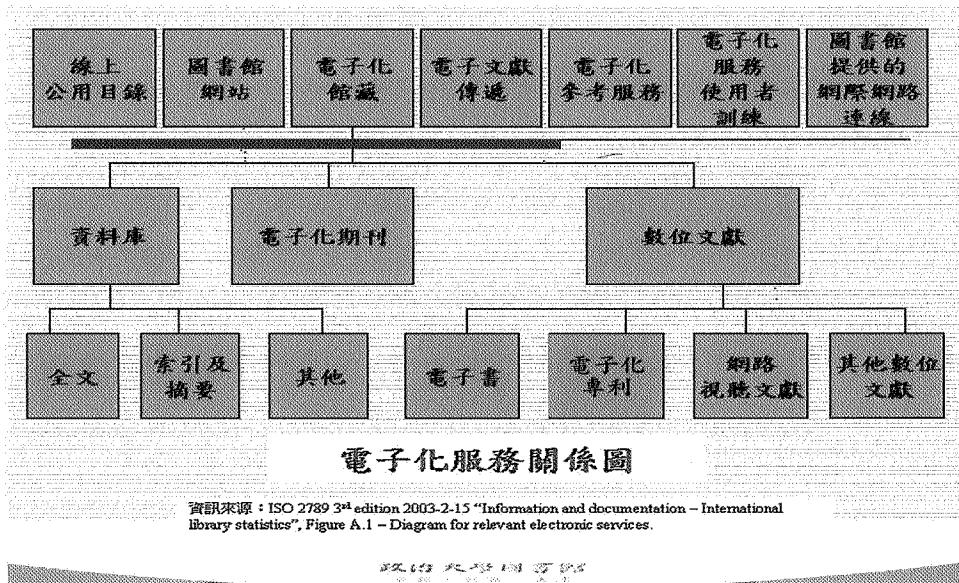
線上公用目錄

圖書館網站

電子化館藏

電子文獻傳遞

電子化參考服務

電子化服務使用者訓練

圖書館提供的網際網路連線

資料庫

電子化期刊

數位文獻

全文

索引及摘要

其他

電子書

電子化專利

網路視聽文獻

其他數位文獻

電子化服務關係圖

資訊來源：ISO 2789 3rd edition 2003-2-15 "Information and documentation – International library statistics", Figure A.1 – Diagram for relevant electronic services.

政治大學圖書館

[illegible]